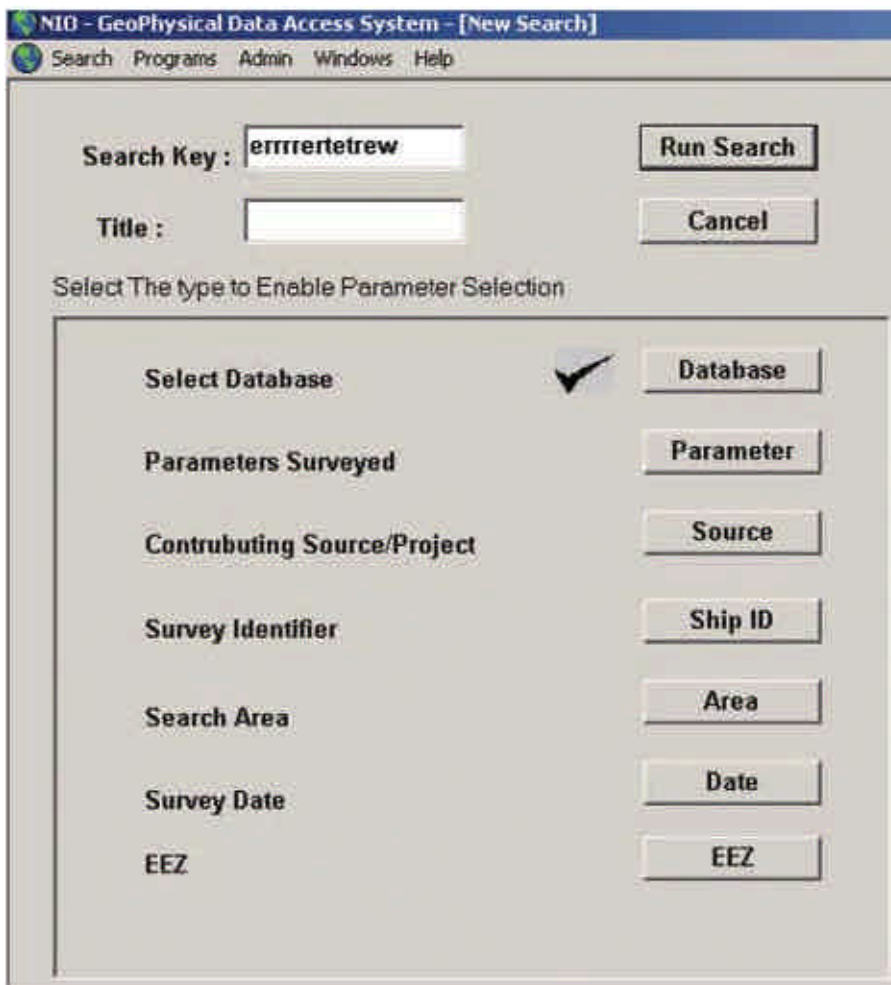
NIO - GeoPhysical Data Access System - [New Search]

Search Programs Admin Windows Help

Search Key : errrrertetrew

Run Search

Title :

Cancel

Select The type to Enable Parameter Selection

Select Database

Database

Parameters Surveyed

Parameter

Contrubuting Source/Project

Source

Survey Identifier

Ship ID

Search Area

Area

Survey Date

Date

EEZ

EEZ